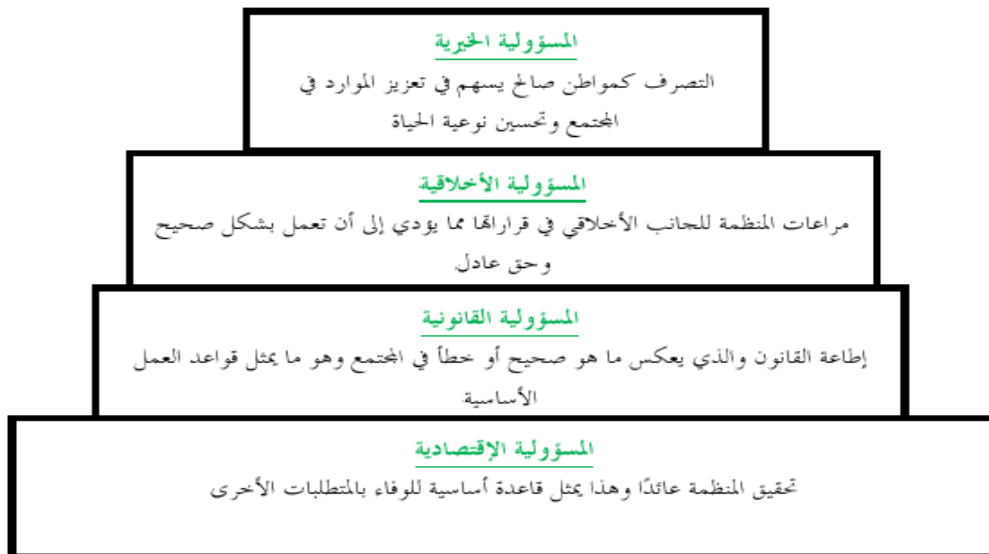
المسؤولية الخيرية

التصرف كمواطن صالح يسهم في تعزيز الموارد في المجتمع وتحسين نوعية الحياة

المسؤولية الأخلاقية

مراعات المنظمة للجانب الأخلاقي في قراراتها مما يؤدي إلى أن تعمل بشكل صحيح وحق عادل

المسؤولية القانونية

إطاعة القانون والذي يعكس ما هو صحيح أو خطأ في المجتمع وهو ما يمثل قواعد العمل الأساسية

المسؤولية الإقتصادية

تحقيق المنظمة عائدًا وهذا يمثل قاعدة أساسية للوفاء بالمتطلبات الأخرى